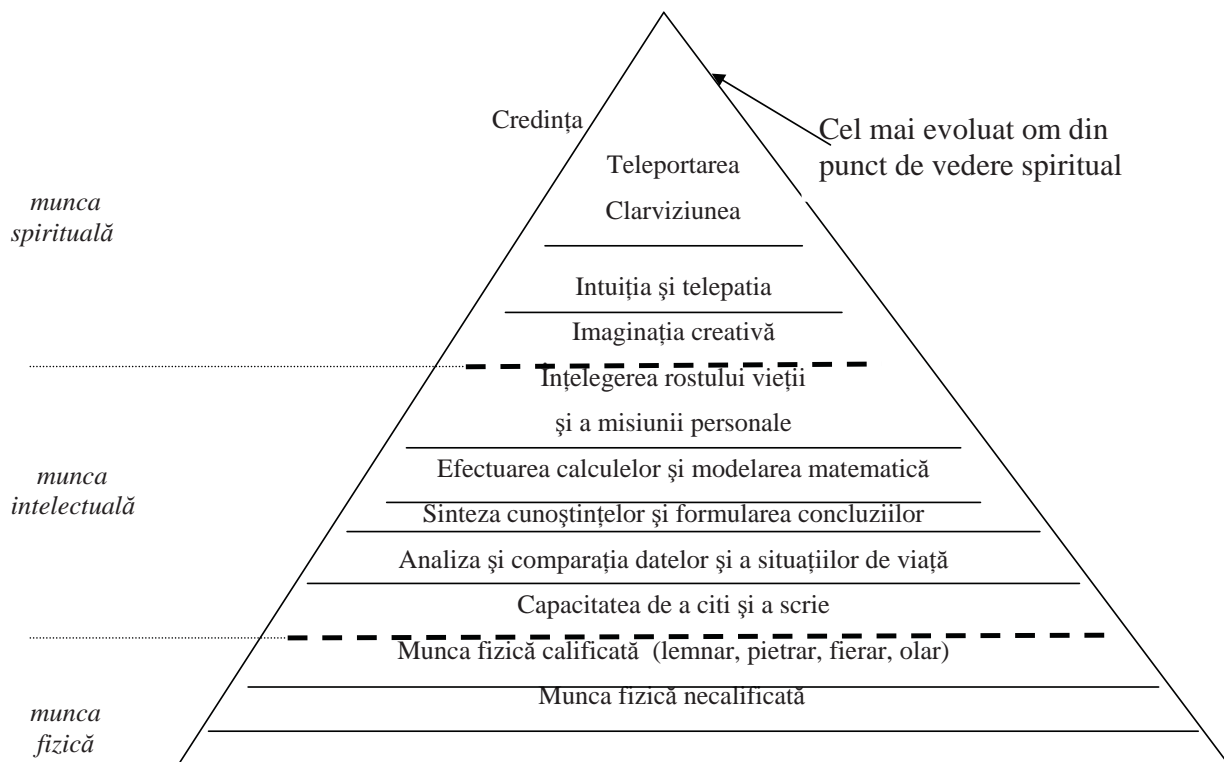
Credința

Cel mai evoluat om din punct de vedere spiritual

Teleportarea

Clarviziunea

*munca spirituală*

Intuiția şi telepatia

Imaginația creativă

Înțelegerea rostului vieții şi a misiunii personale

Efectuarea calculelor şi modelarea matematică

*munca intelectuală*

Sinteza cunoştințelor şi formularea concluziilor

Analiza şi comparația datelor şi a situațiilor de viață

Capacitatea de a citi şi a scrie

Munca fizică calificată (lemnar, pietrar, fierar, olar)

Munca fizică necalificată

*munca fizică*